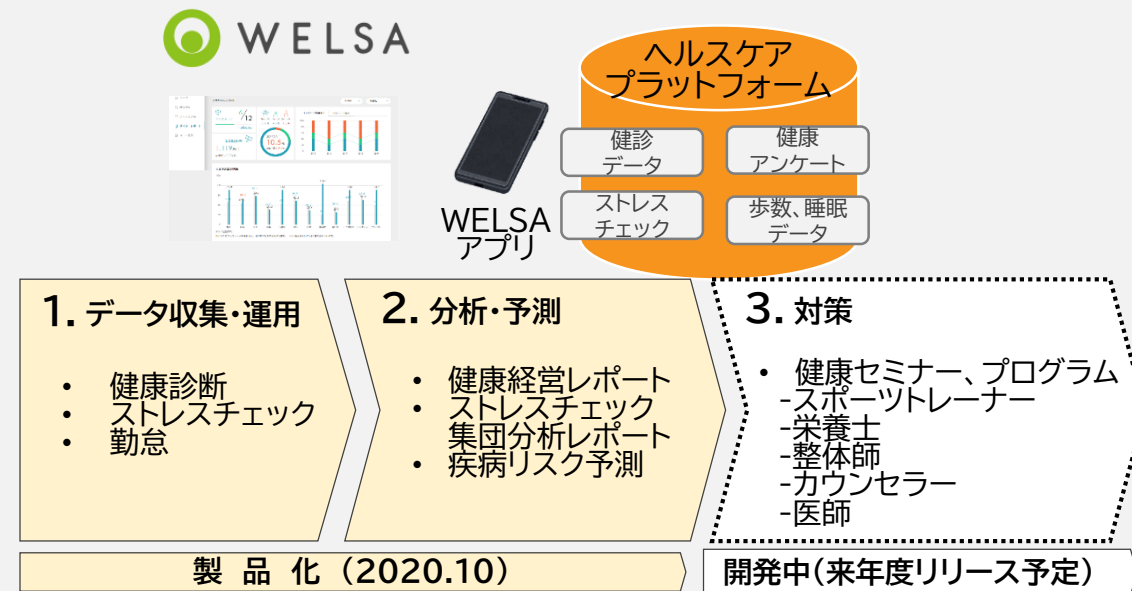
WELSA

WELSA
アプリ

ヘルスケア
プラットフォーム

健診
データ

健康
アンケート

ストレス
チェック

歩数、睡眠
データ

1. データ収集・運用

• 健康診断
• ストレスチェック
• 勤怠

2. 分析・予測

• 健康経営レポート
• ストレスチェック
集団分析レポート
• 疾病リスク予測

3. 対策

• 健康セミナー、プログラム
-スポーツトレーナー
-栄養士
-整体師
-カウンセラー
-医師

製 品 化（2020.10）

開発中（来年度リリース予定）